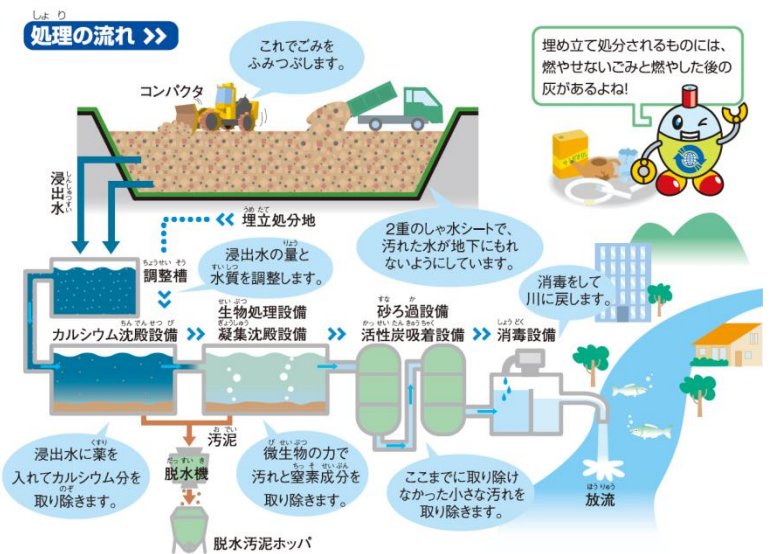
処理の流れ >>

これでごみをふみつぶします。

コンパクタ

埋め立て処分されるものには、燃やせないごみと燃やした後の灰があるよね!

浸出水

埋立処分地

2重のしゃ水シートで、汚れた水が地下にもれないようにしています。

調整槽

浸出水の量と水質を調整します。

カルシウム沈殿設備

生物処理設備
凝集沈殿設備

砂ろ過設備
活性炭吸着設備

消毒設備

消毒をして川に戻します。

汚泥

脱水機

浸出水に薬を入れてカルシウム分を取り除きます。

微生物の力で汚れと窒素成分を取り除きます。

ここまでに取り除けなかった小さな汚れを取り除きます。

放流

脱水汚泥ホッパ